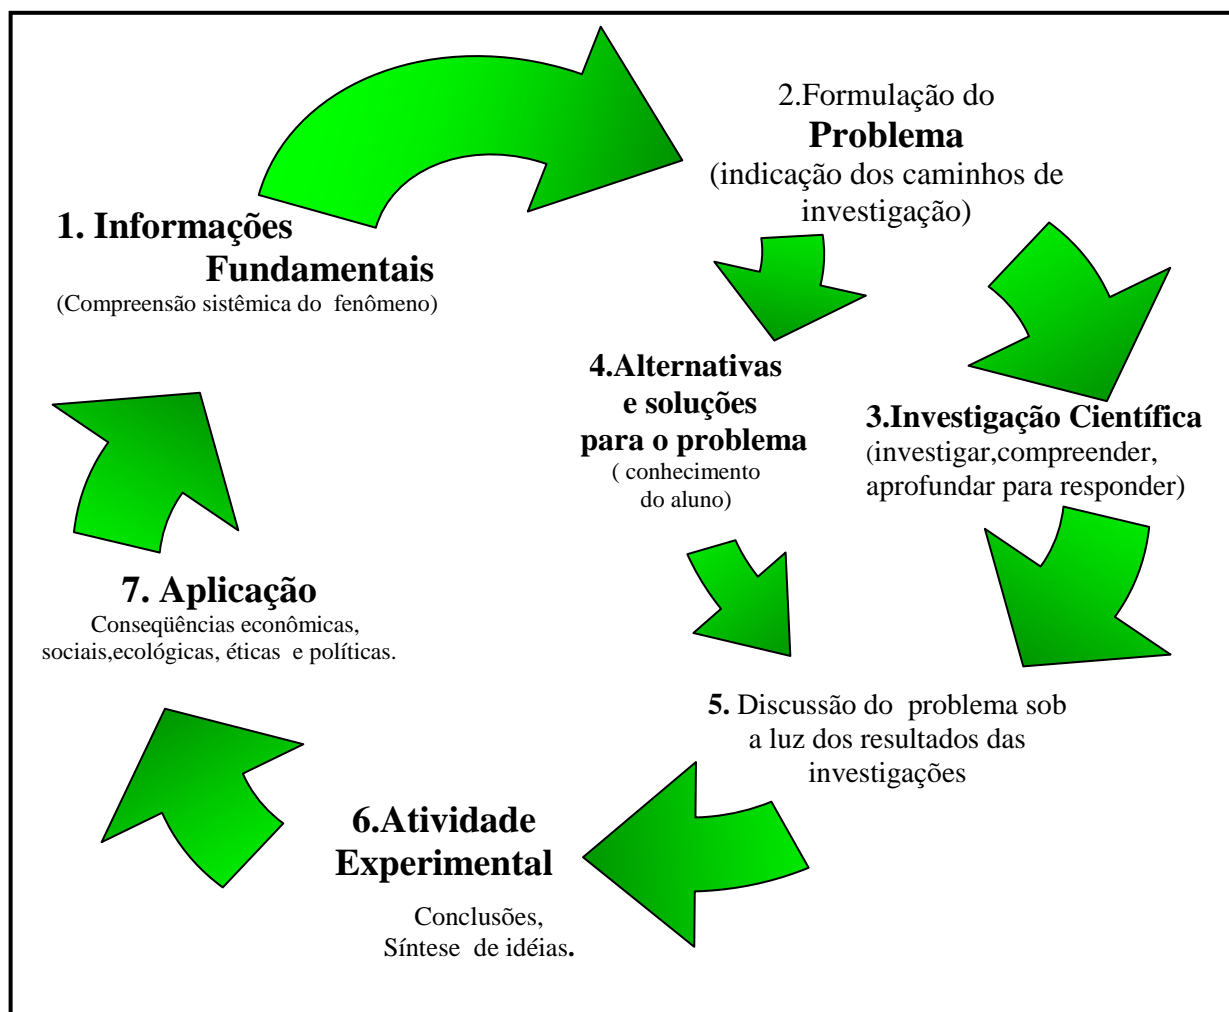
2.Formulação do
**Problema**
(indicação dos caminhos de investigação)

1. Informações Fundamentais
(Compreensão sistêmica do fenômeno)

4.Alternativas e soluções para o problema
( conhecimento do aluno)

3.Investigação Científica
(investigar,compreender, aprofundar para responder)

7. Aplicação
Conseqüências econômicas, sociais,ecológicas, éticas e políticas.

5. Discussão do problema sob a luz dos resultados das investigações

6.Atividade Experimental

Conclusões,
Síntese de idéias.